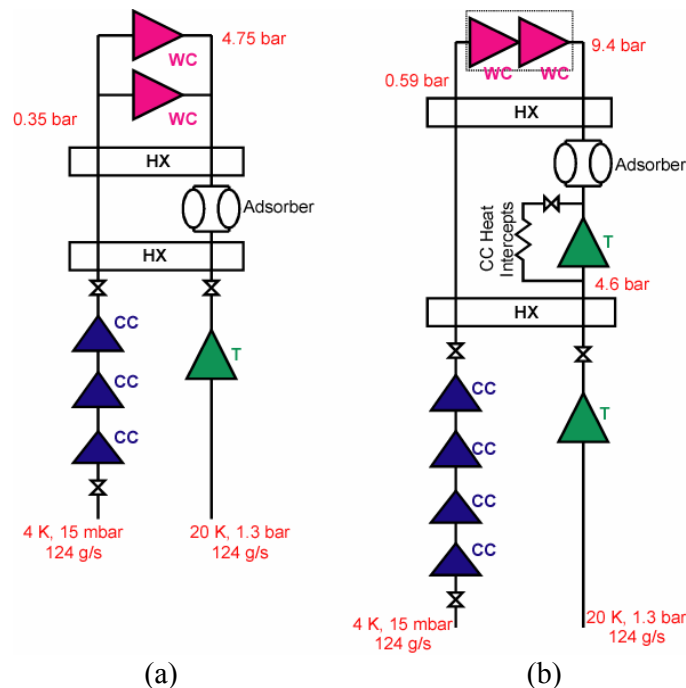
WC
4.75 bar
WC
0.35 bar
HX
Adsorber
HX
CC
T
CC
CC
4 K, 15 mbar
124 g/s
20 K, 1.3 bar
124 g/s
(a)

WC
WC
0.59 bar
9.4 bar
HX
Adsorber
CC Heat Intercepts
T
4.6 bar
HX
CC
T
CC
CC
CC
4 K, 15 mbar
124 g/s
20 K, 1.3 bar
124 g/s
(b)